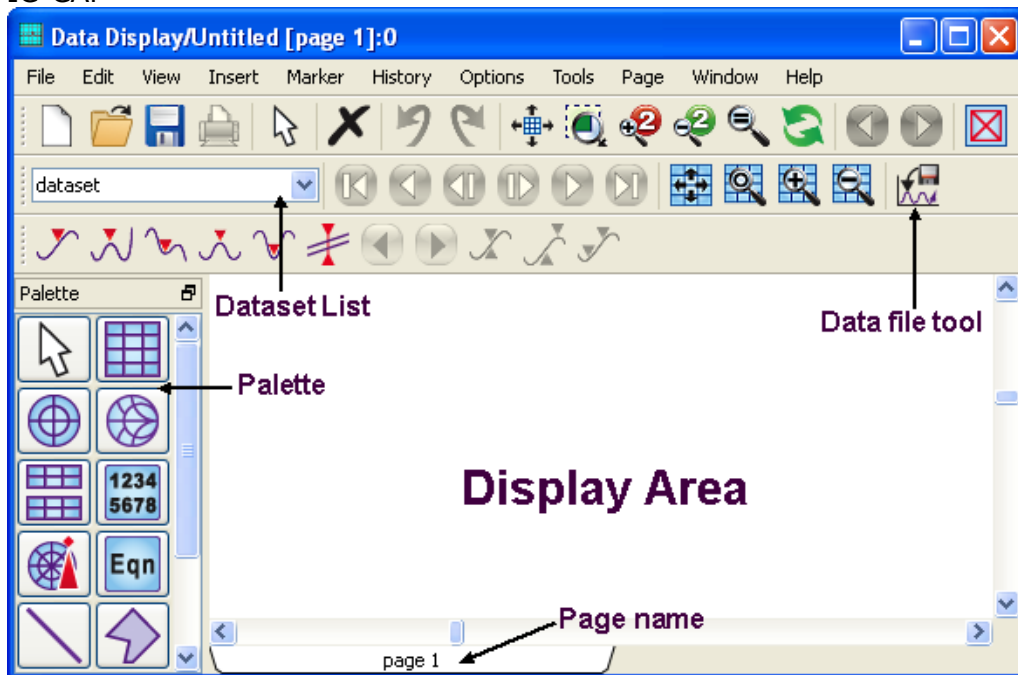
Data Display/Untitled [page 1]:0

File Edit View Insert Marker History Options Tools Page Window Help

dataset

Palette

Dataset List

Data file tool

Palette

1234
5678

Eqn

Display Area

Page name

page 1